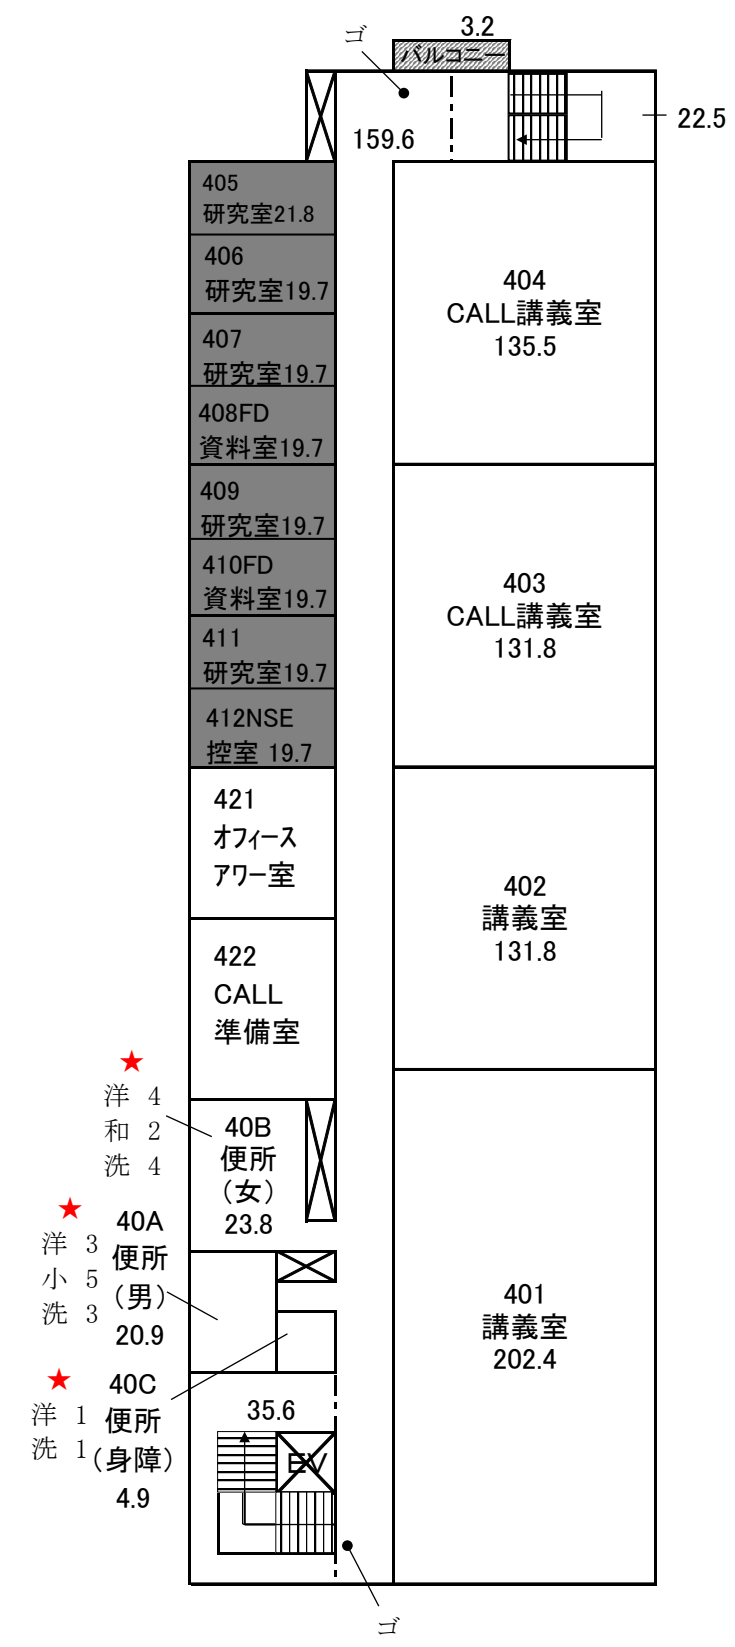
ゴ
3.2
バルコニー
159.6
22.5

405
研究室21.8

406
研究室19.7

407
研究室19.7

408FD
資料室19.7

409
研究室19.7

410FD
資料室19.7

411
研究室19.7

412NSE
控室 19.7

421
オフィース
アワー室

422
CALL
準備室

404
CALL講義室
135.5

403
CALL講義室
131.8

402
講義室
131.8

401
講義室
202.4

★
洋 4
和 2
洗 4

40B
便所
(女)
23.8

★
洋 3
小 5
洗 3

40A
便所
(男)
20.9

★
洋 1
洗 1

40C
便所
(身障)
4.9

35.6
EV
ゴ